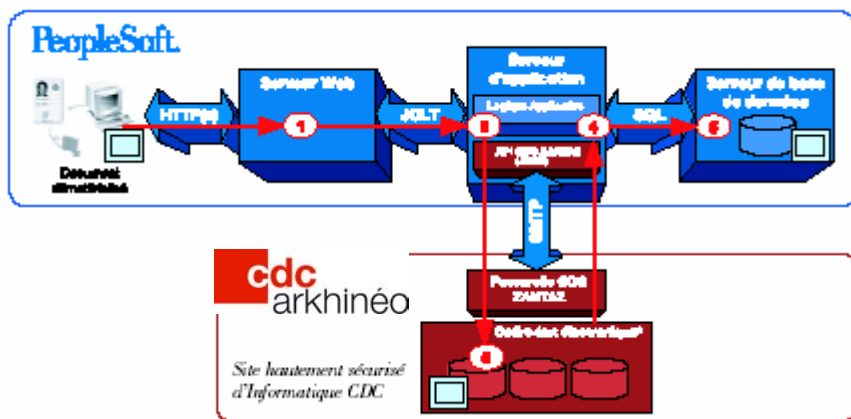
PeopleSoft.

Document dématérialisé

HTTP(s)

1

Serveur Web

XSLT

Serveur d'application

Logique Applicative

2

4

SQL

5

Serveur de base de données

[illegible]

HTTP

Passerelle SOS ZANTAZ

cdc arkhinéo

Coffre-fort électronique

3

Site hautement sécurisé d'Informatique CDC